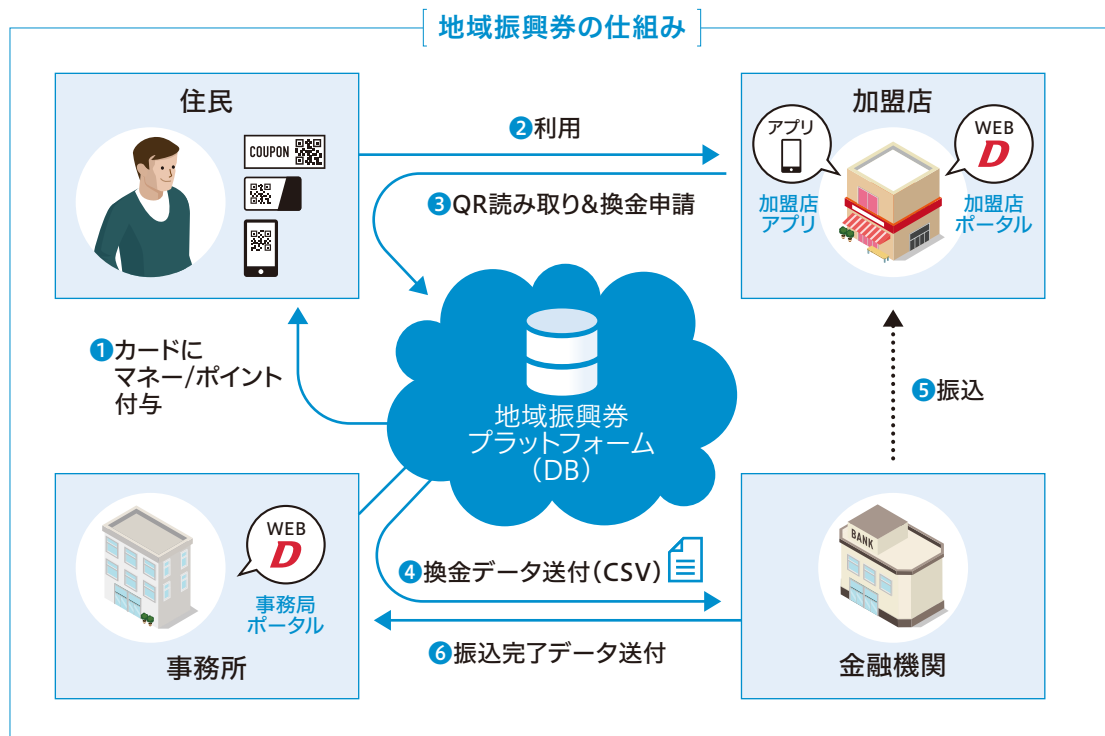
地域振興券の仕組み

住民

COUPON

❷利用

加盟店

アプリ

WEB
D

加盟店
アプリ

加盟店
ポータル

❸QR読み取り&換金申請

❶カードに
マネー/ポイント
付与

地域振興券
プラットフォーム
（DB）

❺振込

WEB
D

事務局
ポータル

事務所

❹換金データ送付（CSV）

BANK

❻振込完了データ送付

金融機関